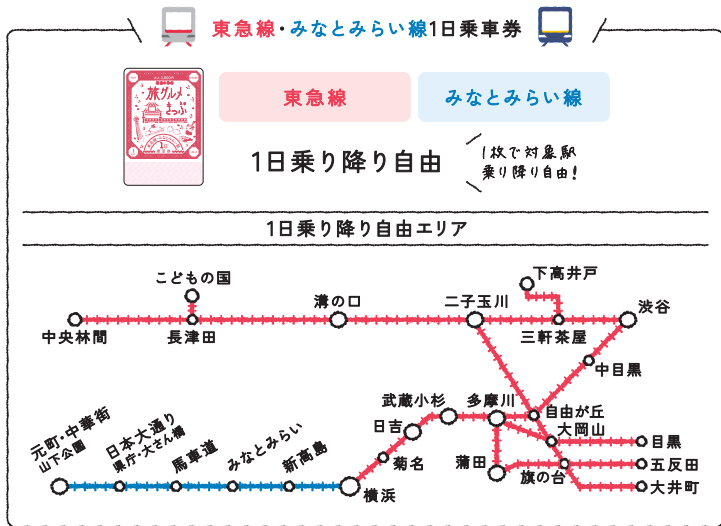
東急線・みなとみらい線1日乗車券

東急線

みなとみらい線

旅グルメまっぷ

1日乗り降り自由

1枚で対象駅乗り降り自由!

1日乗り降り自由エリア

こどもの国

下高井戸

中央林間

長津田

溝の口

二子玉川

三軒茶屋

渋谷

中目黒

武蔵小杉

多摩川

自由が丘

日吉

大岡山

目黒

菊名

蒲田

旗の台

五反田

大井町

元町・中華街 山下公園

日本大通り 県庁・大さん橋

馬車道

みなとみらい

新高島

横浜